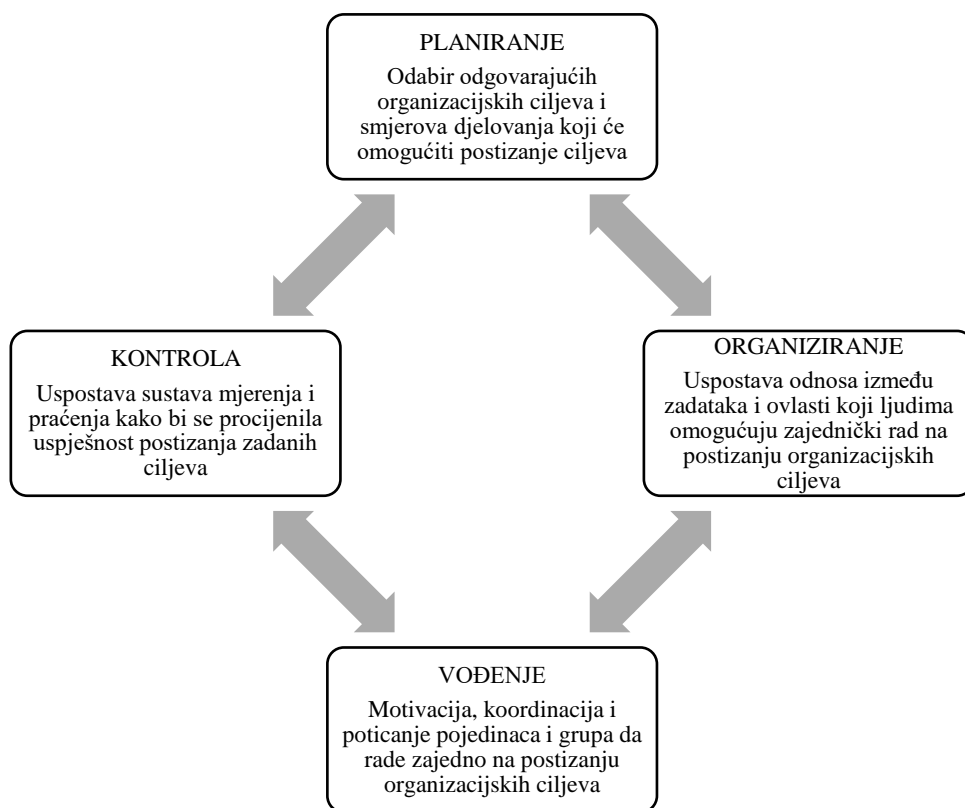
PLANIRANJE
Odabir odgovarajućih organizacijskih ciljeva i smjerova djelovanja koji će omogućiti postizanje ciljeva

KONTROLA
Uspostava sustava mjerenja i praćenja kako bi se procijenila uspješnost postizanja zadanih ciljeva

ORGANIZIRANJE
Uspostava odnosa između zadataka i ovlasti koji ljudima omogućuju zajednički rad na postizanju organizacijskih ciljeva

VOĐENJE
Motivacija, koordinacija i poticanje pojedinaca i grupa da rade zajedno na postizanju organizacijskih ciljeva